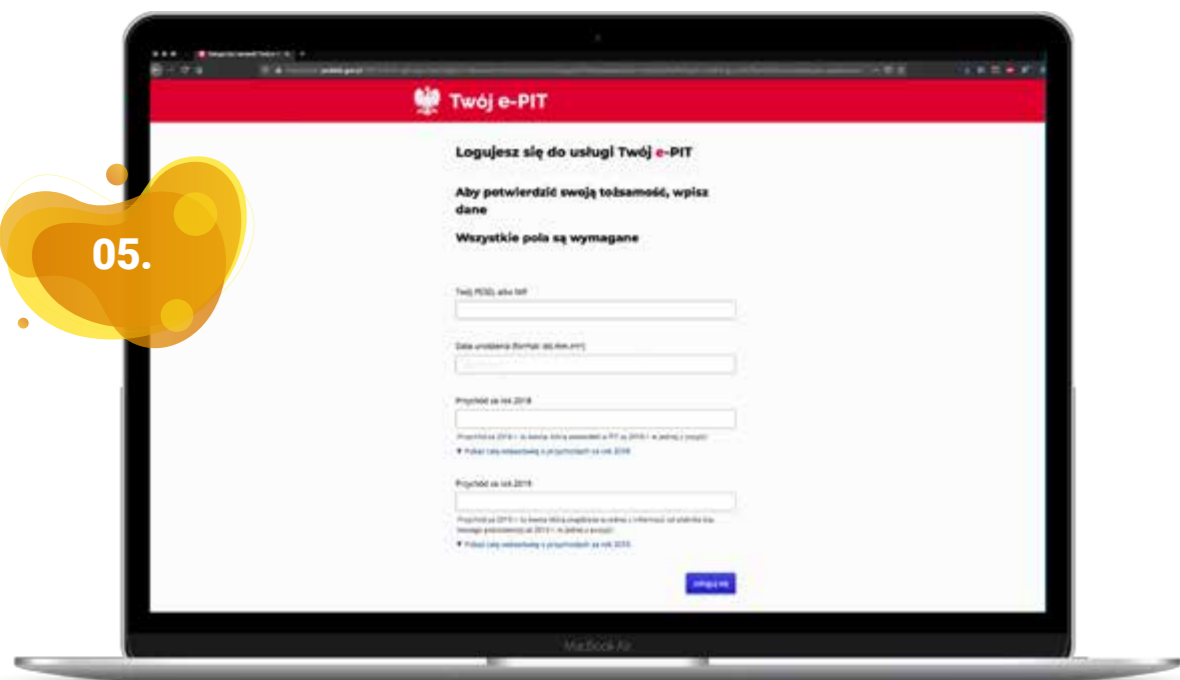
05.

Twój e-PIT

Logujesz się do usługi Twój e-PIT

Aby potwierdzić swoją tożsamość, wpisz dane

Wszystkie pola są wymagane

Twój PESEL albo NIP

Data urodzenia (format: dd-mm-rrrr)

Przychód za rok 2018

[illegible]

▾ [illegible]

Przychód za rok 2019

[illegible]

▾ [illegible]

Zaloguj się

MacBook Air